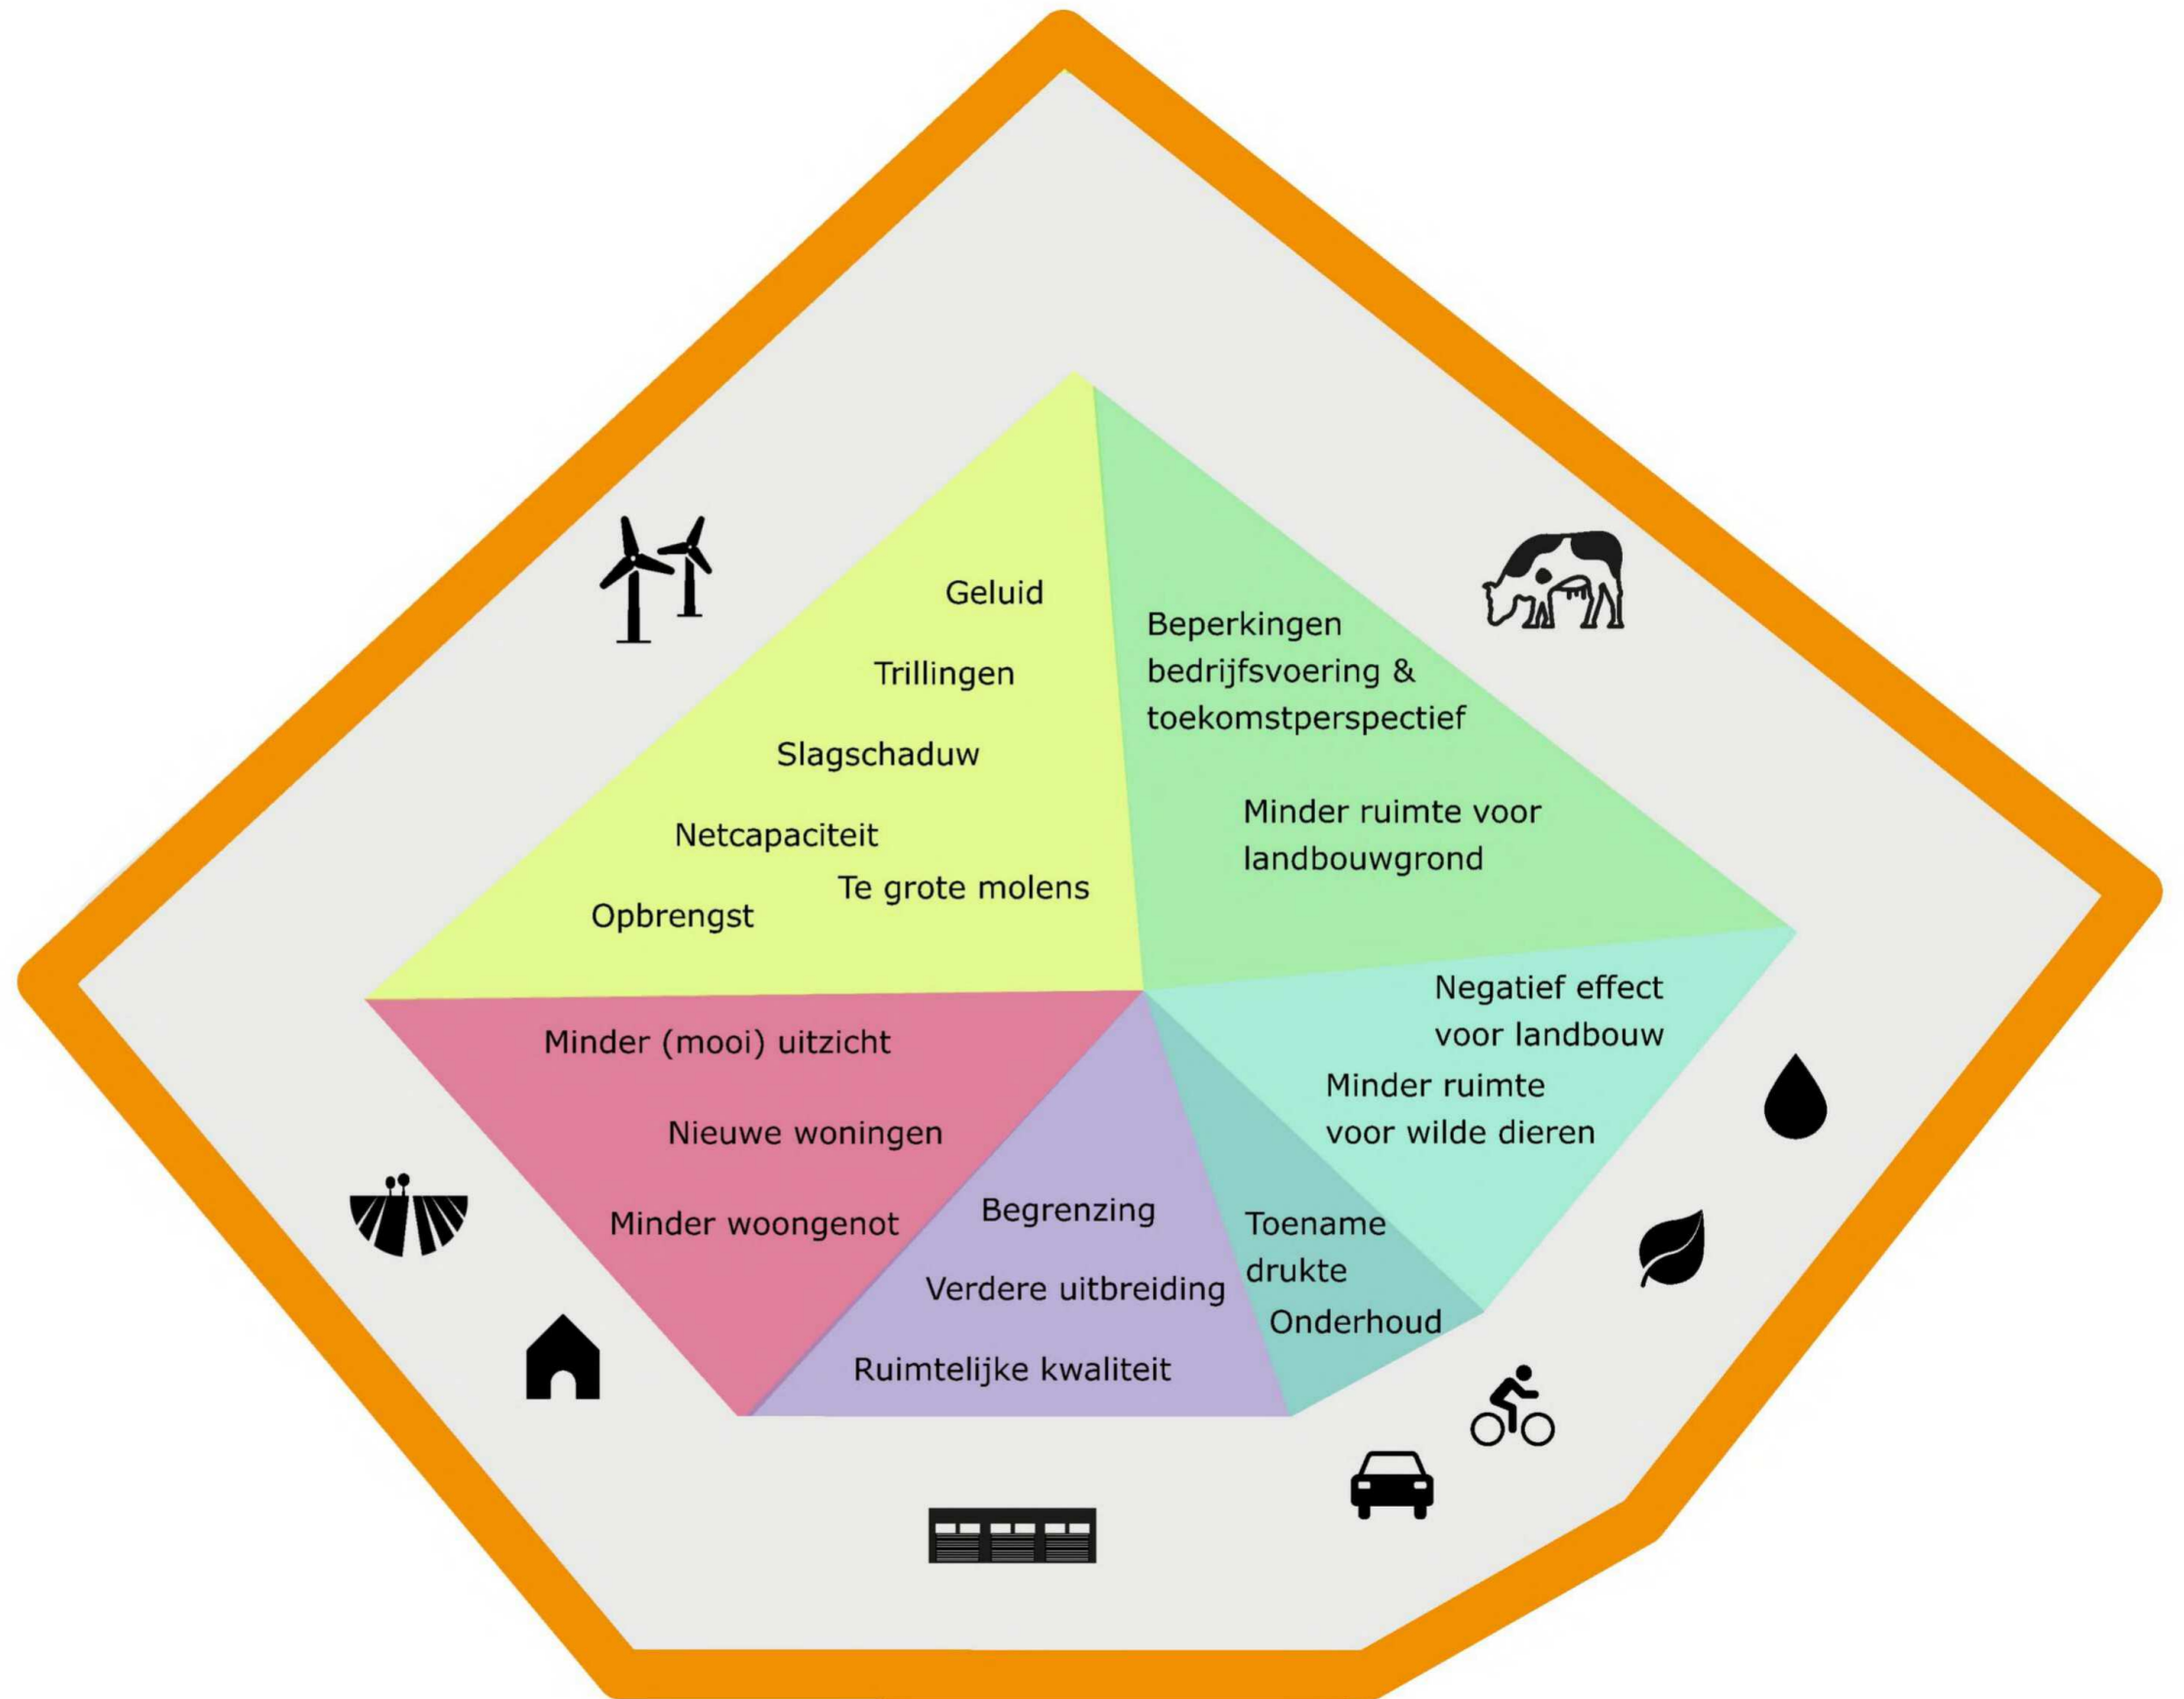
Geluid

Trillingen

Slagschaduw

Netcapaciteit

Te grote molens

Opbrengst

Beperkingen bedrijfsvoering & toekomstperspectief

Minder ruimte voor landbouwgrond

Negatief effect voor landbouw

Minder ruimte voor wilde dieren

Minder (mooi) uitzicht

Nieuwe woningen

Minder woongenot

Begrenzing

Verdere uitbreiding

Ruimtelijke kwaliteit

Toename drukte

Onderhoud